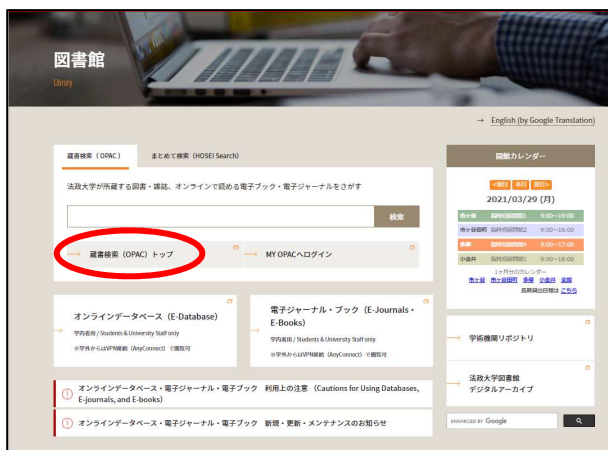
図書館
Library

→ English (by Google Translation)

蔵書検索（OPAC）　まとめて検索（HOSEI Search）

法政大学が所蔵する図書・雑誌、オンラインで読める電子ブック・電子ジャーナルをさがす

検索

→ 蔵書検索（OPAC）トップ　→ MY OPACへログイン

開館カレンダー

<前日　本日　翌日>

2021/03/29 (月)

| 市ヶ谷 | 臨時短縮開館1 | 9:00〜19:00 |
|---|---|---|
| 市ヶ谷田町 | 臨時短縮開館2 | 9:00〜18:00 |
| 多摩 | 臨時短縮開館1 | 9:00〜17:00 |
| 小金井 | 臨時短縮開館1 | 9:00〜18:00 |

1ヶ月分のカレンダー
市ヶ谷　市ヶ谷田町　多摩　小金井　全館
長期休日日程は こちら

オンラインデータベース（E-Database）
学内者用 / Students & University Staff only
※学外からはVPN接続（AnyConnect）で閲覧可

電子ジャーナル・ブック（E-Journals・E-Books）
学内者用 / Students & University Staff only
※学外からはVPN接続（AnyConnect）で閲覧可

→ 学術機関リポジトリ

→ 法政大学図書館デジタルアーカイブ

オンラインデータベース・電子ジャーナル・電子ブック　利用上の注意（Cautions for Using Databases, E-journals, and E-books）

オンラインデータベース・電子ジャーナル・電子ブック　新規・更新・メンテナンスのお知らせ

ENHANCED BY Google